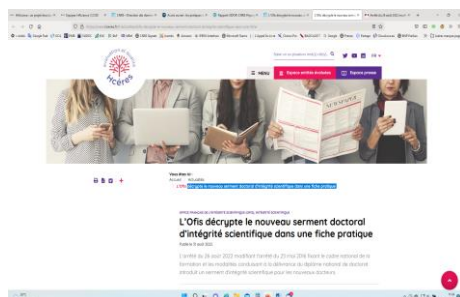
Hcéres

MENU

Espace entités évaluées

Espace presse

Vous êtes ici :

Accueil

Actualités

L'Ofis décrypte le nouveau serment doctoral d'intégrité scientifique dans une fiche pratique

L'Ofis décrypte le nouveau serment doctoral d'intégrité scientifique dans une fiche pratique

Publié le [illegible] août 2022

L'arrêté du 26 août 2022 modifiant l'arrêté du 25 mai 2016 fixant le cadre national de la formation et les modalités conduisant à la délivrance du diplôme national de doctorat introduit un serment d'intégrité scientifique pour les nouveaux docteurs.